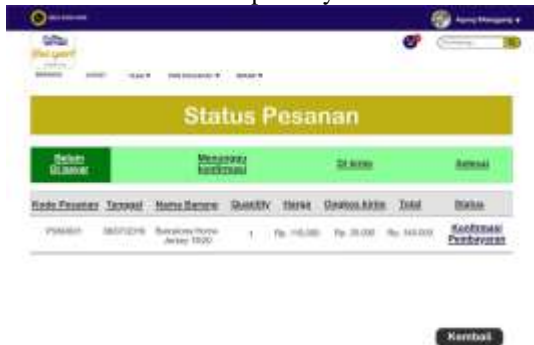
Status Pesanan

Belum Di bayar

Menunggu konfirmasi

Di kirim

Selesai

| Kode Pesanan | Tanggal | Nama Barang | Quantity | Harga | Ongkos kirim | Total | Status |
|---|---|---|---|---|---|---|---|
| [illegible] | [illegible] | Barcelona Home Jersey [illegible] | 1 | Rp. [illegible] | Rp. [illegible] | Rp. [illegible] | Konfirmasi Pembayaran |

Kembali